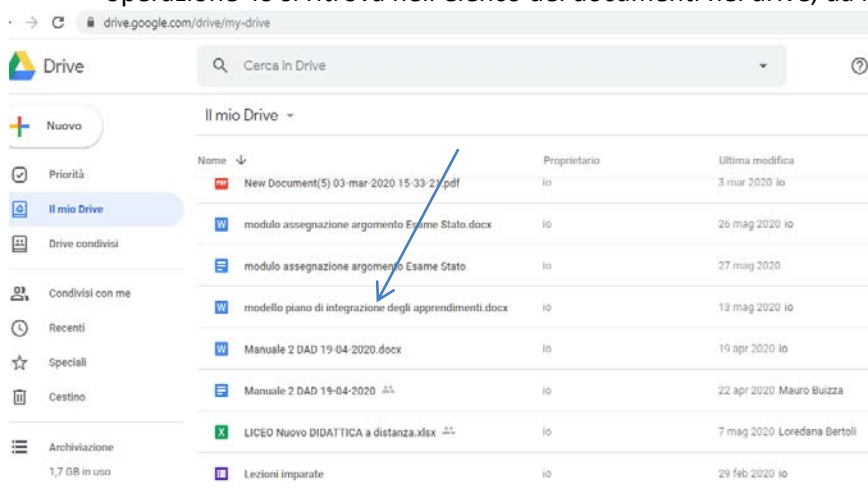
operazione lo si ritrova nell'elenco dei documenti nel drive, da

drive.google.com/drive/my-drive

Drive

Cerca in Drive

Nuovo

Priorità

Il mio Drive

Drive condivisi

Condivisi con me

Recenti

Speciali

Cestino

Archiviazione

1,7 GB in uso

Il mio Drive

| Nome | Proprietario | Ultima modifica |
|---|---|---|
| New Document(5) 03-mar-2020 15-33-21.pdf | io | 3 mar 2020 io |
| modulo assegnazione argomento Esame Stato.docx | io | 26 mag 2020 io |
| modulo assegnazione argomento Esame Stato | io | 27 mag 2020 |
| modello piano di integrazione degli apprendimenti.docx | io | 13 mag 2020 io |
| Manuale 2 DAD 19-04-2020.docx | io | 19 apr 2020 io |
| Manuale 2 DAD 19-04-2020 | io | 22 apr 2020 Mauro Buizza |
| LICEO Nuovo DIDATTICA a distanza.xlsx | io | 7 mag 2020 Loredana Bertoli |
| Lezioni imparate | io | 29 feb 2020 io |